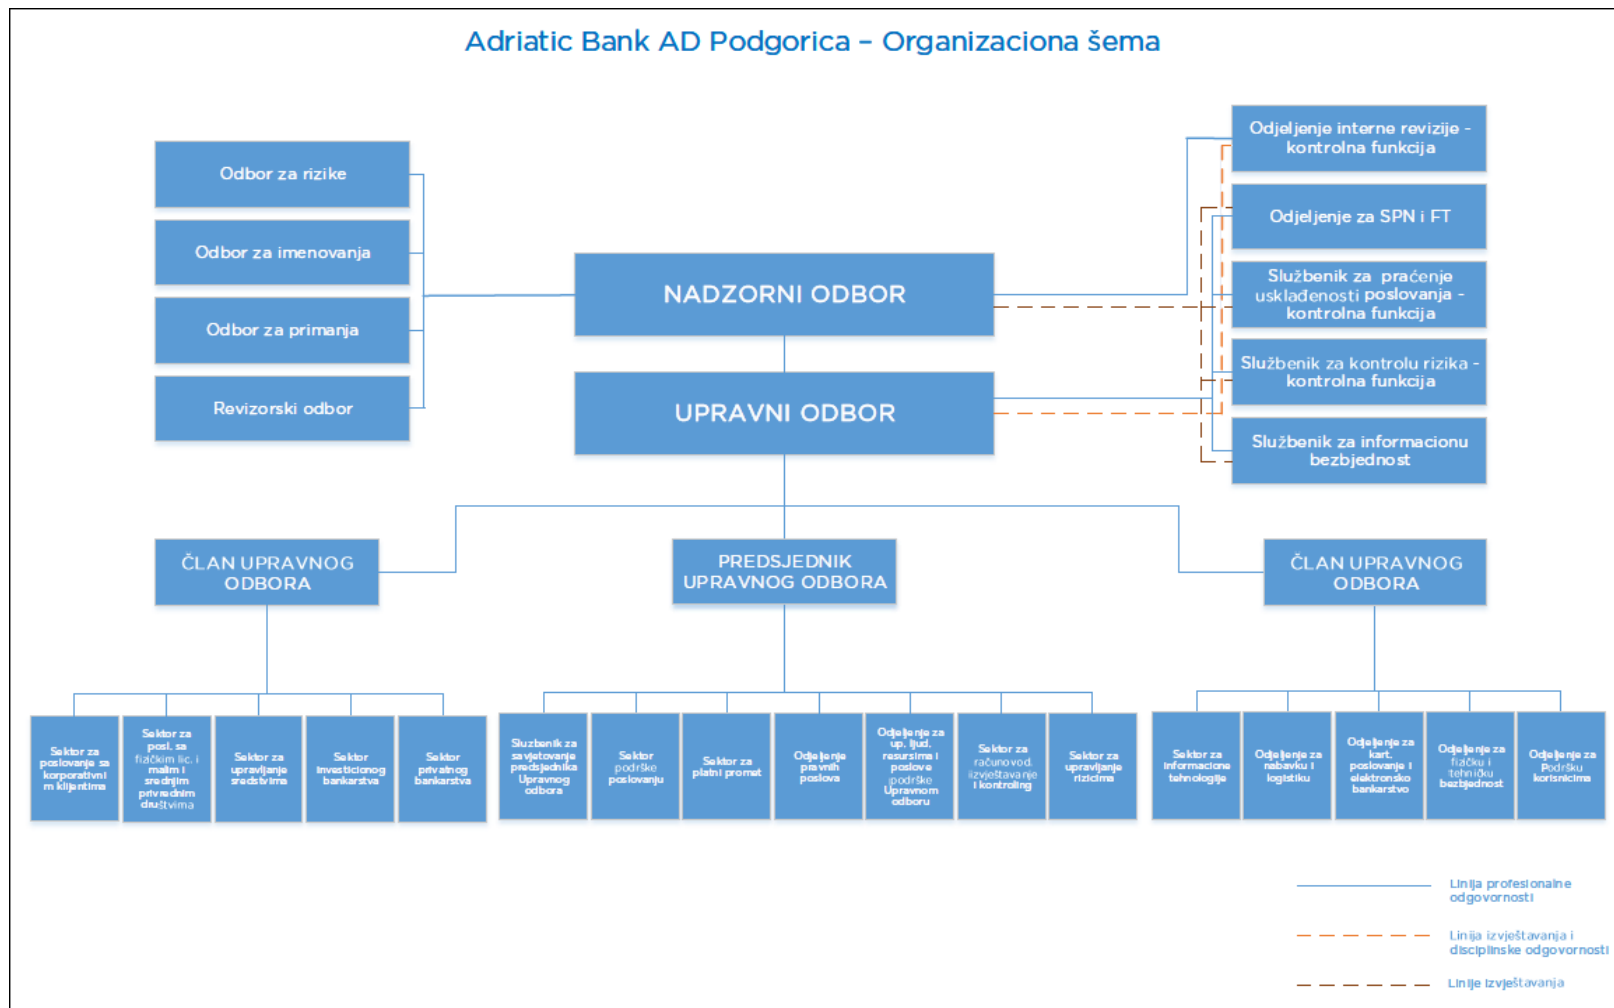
Adriatic Bank AD Podgorica – Organizaciona šema

Odbor za rizike

Odbor za imenovanja

Odbor za primanja

Revizorski odbor

NADZORNI ODBOR

UPRAVNI ODBOR

Odjeljenje interne revizije - kontrolna funkcija

Odjeljenje za SPN i FT

Službenik za praćenje usklađenosti poslovanja - kontrolna funkcija

Službenik za kontrolu rizika - kontrolna funkcija

Službenik za informacionu bezbjednost

ČLAN UPRAVNOG ODBORA

PREDSJEDNIK UPRAVNOG ODBORA

ČLAN UPRAVNOG ODBORA

Sektor za poslovanje sa korporativnim klijentima

Sektor za posl. sa fizičkim lic. i malim i srednjim privrednim društvima

Sektor za upravljanje sredstvima

Sektor investicionog bankarstva

Sektor privatnog bankarstva

Službenik za savjetovanje predsjednika Upravnog odbora

Sektor podrške poslovanju

Sektor za platni promet

Odjeljenje pravnih poslova

Odjeljenje za up. ljud. resursima i poslove podrške Upravnom odboru

Sektor za računovod. izvještavanje i kontroling

Sektor za upravljanje rizicima

Sektor za informacione tehnologije

Odjeljenje za nabavku i logistiku

Odjeljenje za kart. poslovanje i elektronsko bankarstvo

Odjeljenje za fizičku i tehničku bezbjednost

Odjeljenje za Podršku korisnicima

Linija profesionalne odgovornosti

Linija izvještavanja i disciplinske odgovornosti

Linije izvještavanja